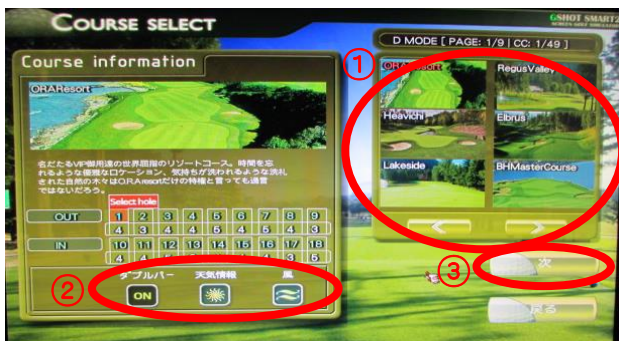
COURSE SELECT

GSHOT SMARTZ

D MODE [ PAGE: 1/9 | CC: 1/49 ]

Course information

ORAResort

名だたるVIP御用達の世界屈指のリゾートコース。時間を忘れるような優雅なロケーション、気持ちが洗われるような洗礼された自然の木々はO.R.A.resortだけの特権と言っても過言ではないだろう

Select hole

| OUT | 1 | 2 | 3 | 4 | 5 | 6 | 7 | 8 | 9 |
|---|---|---|---|---|---|---|---|---|---|
| | 4 | 3 | 4 | 4 | 5 | 4 | 5 | 4 | 3 |
| IN | 10 | 11 | 12 | 13 | 14 | 15 | 16 | 17 | 18 |
| | 4 | 4 | 3 | 5 | 4 | 4 | 3 | 4 | 5 |

ダブルパー 天気情報 風

ON

①

ORAResort

RequsValley

Heavichi

Elbrus

Lakeside

BHMasterCourse

②

③

次

戻る